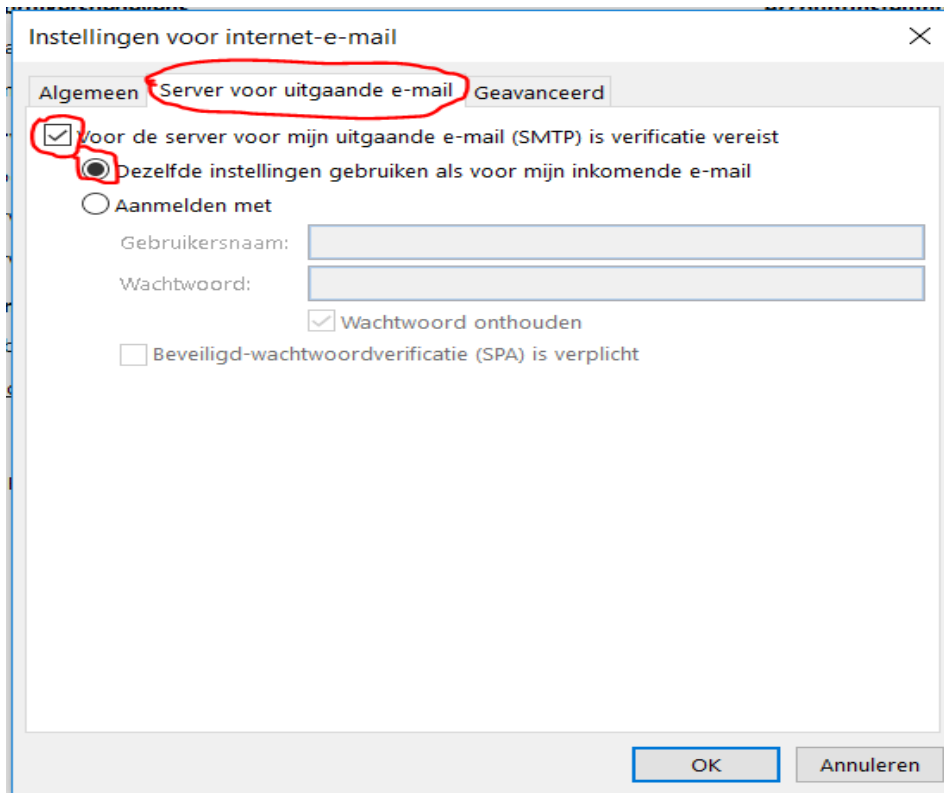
Instellingen voor internet-e-mail

×

Algemeen

Server voor uitgaande e-mail

Geavanceerd

Voor de server voor mijn uitgaande e-mail (SMTP) is verificatie vereist

Dezelfde instellingen gebruiken als voor mijn inkomende e-mail

Aanmelden met

Gebruikersnaam:

Wachtwoord:

Wachtwoord onthouden

Beveiligd-wachtwoordverificatie (SPA) is verplicht

OK

Annuleren